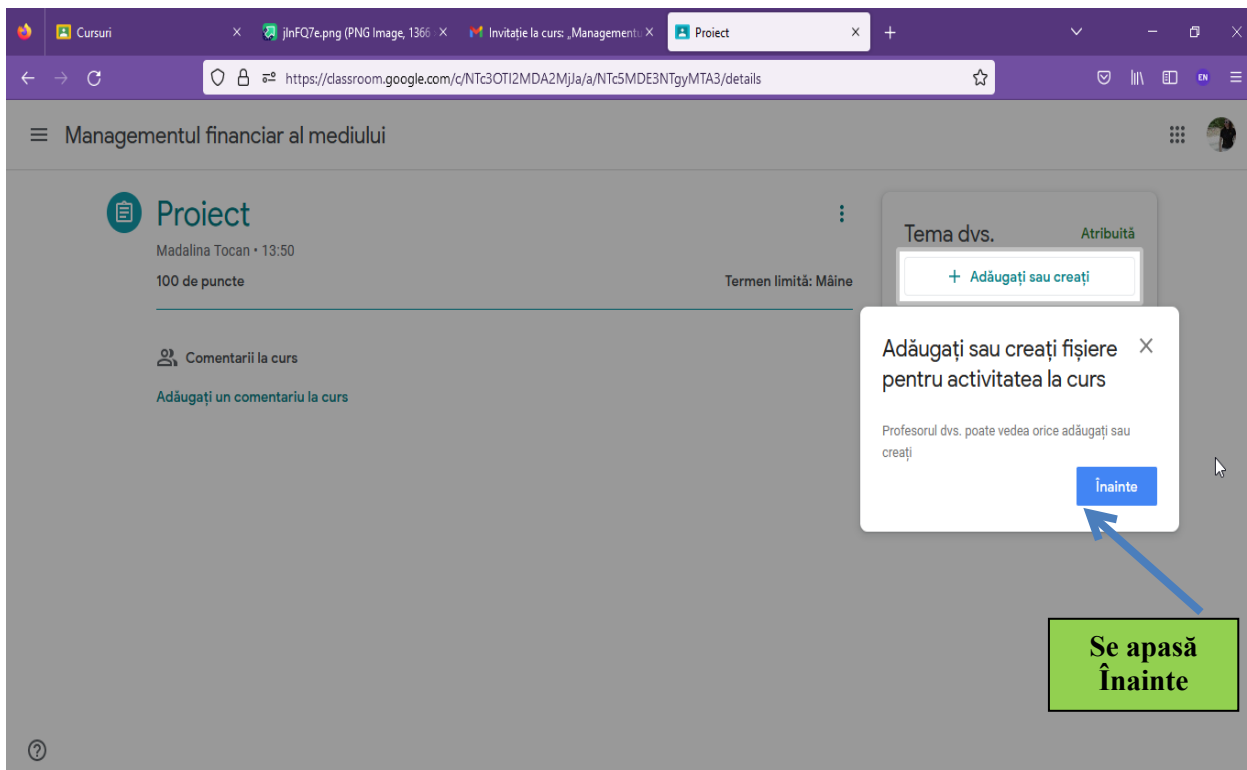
Cursuri ×
jlnFQ7e.png (PNG Image, 1366 ×
Invitație la curs: „Managementu ×
Proiect ×
+

https://classroom.google.com/c/NTc3OTI2MDA2MjJa/a/NTc5MDE3NTgyMTA3/details

EN

Managementul financiar al mediului

Proiect
Madalina Tocan • 13:50
100 de puncte
Termen limită: Mâine

Comentarii la curs
Adăugați un comentariu la curs

Tema dvs.
Atribuită
+ Adăugați sau creați

Adăugați sau creați fișiere pentru activitatea la curs
×
Profesorul dvs. poate vedea orice adăugați sau creați
Înainte

Se apasă Înainte

?